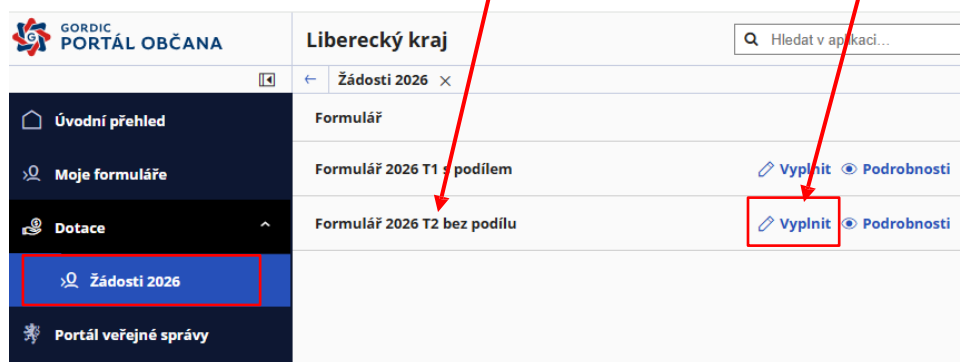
GORDIC
PORTÁL OBČANA

Liberecký kraj

Hledat v aplikaci...

Žádosti 2026

Úvodní přehled

Moje formuláře

Dotace

Žádosti 2026

Portál veřejné správy

Formulář

Formulář 2026 T1 s podílem
Vyplnit
Podrobnosti

Formulář 2026 T2 bez podílu
Vyplnit
Podrobnosti